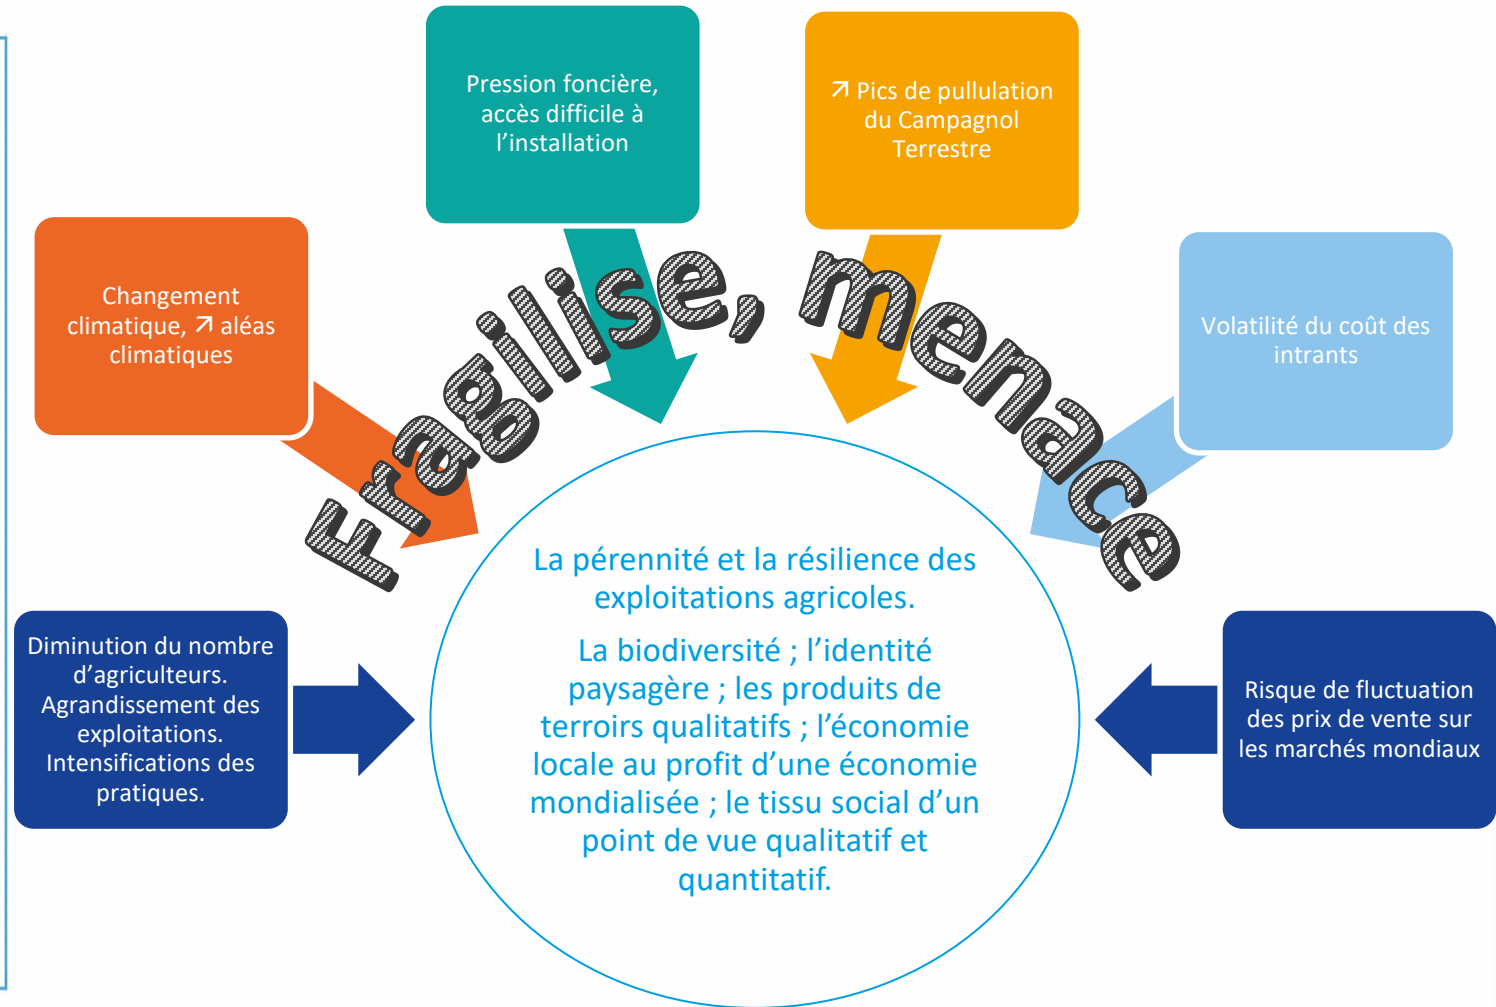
Pression foncière, accès difficile à l'installation

↗ Pics de pullulation du Campagnol Terrestre

Changement climatique, ↗ aléas climatiques

Volatilité du coût des intrants

Fragilise, menace

La pérennité et la résilience des exploitations agricoles.

La biodiversité ; l'identité paysagère ; les produits de terroirs qualitatifs ; l'économie locale au profit d'une économie mondialisée ; le tissu social d'un point de vue qualitatif et quantitatif.

Diminution du nombre d'agriculteurs. Agrandissement des exploitations. Intensifications des pratiques.

Risque de fluctuation des prix de vente sur les marchés mondiaux